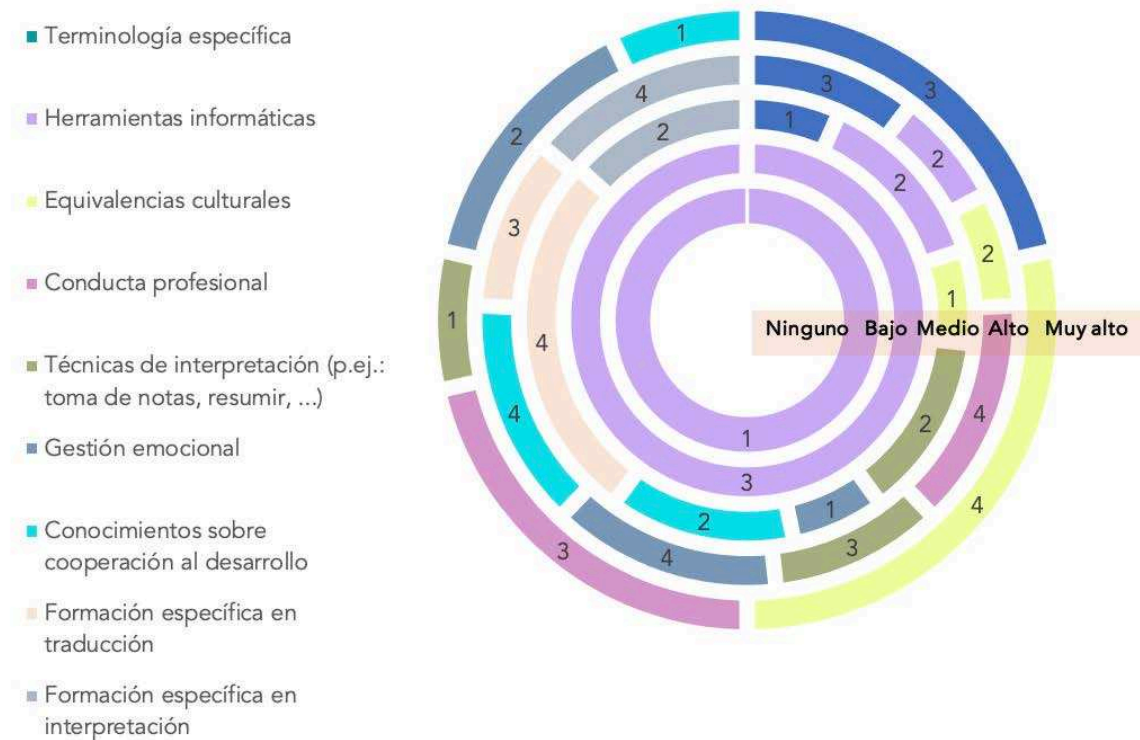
Terminología específica

Herramientas informáticas

Equivalencias culturales

Conducta profesional

Técnicas de interpretación (p.ej.: toma de notas, resumir, ...)

Gestión emocional

Conocimientos sobre cooperación al desarrollo

Formación específica en traducción

Formación específica en interpretación

1
3
3
4
2
1
2
2
2
2
3
2
1
4
1
Ninguno Bajo Medio Alto Muy alto
4
4
2
4
1
3
1
2
3
4
3
4